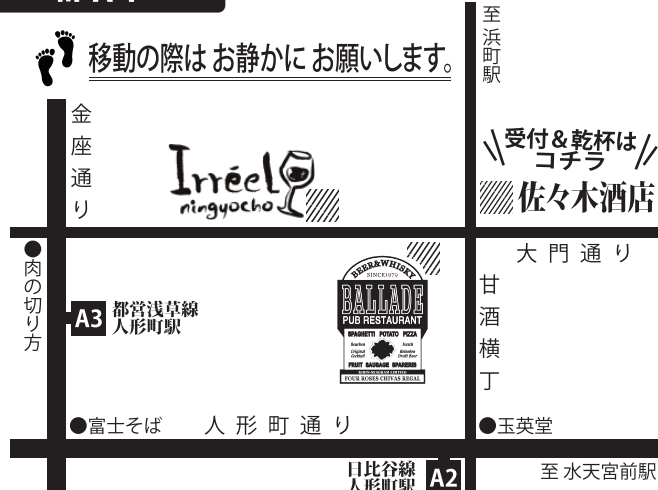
移動の際はお静かにお願いします。

至浜町駅

金座通り

Irréel ningyocho

受付&乾杯はコチラ

佐々木酒店

●肉の切り方

大門通り

BEER&WHISKY SINCE1979 BALLADE PUB RESTAURANT SPAGHETTI POTATO PIZZA FRUIT SAUSAGE SPARERIB FOUR ROSES CHIVAS REGAL

A3 都営浅草線 人形町駅

甘酒横丁

●富士そば　人形町通り

●玉英堂

日比谷線 人形町駅 A2

至 水天宮前駅